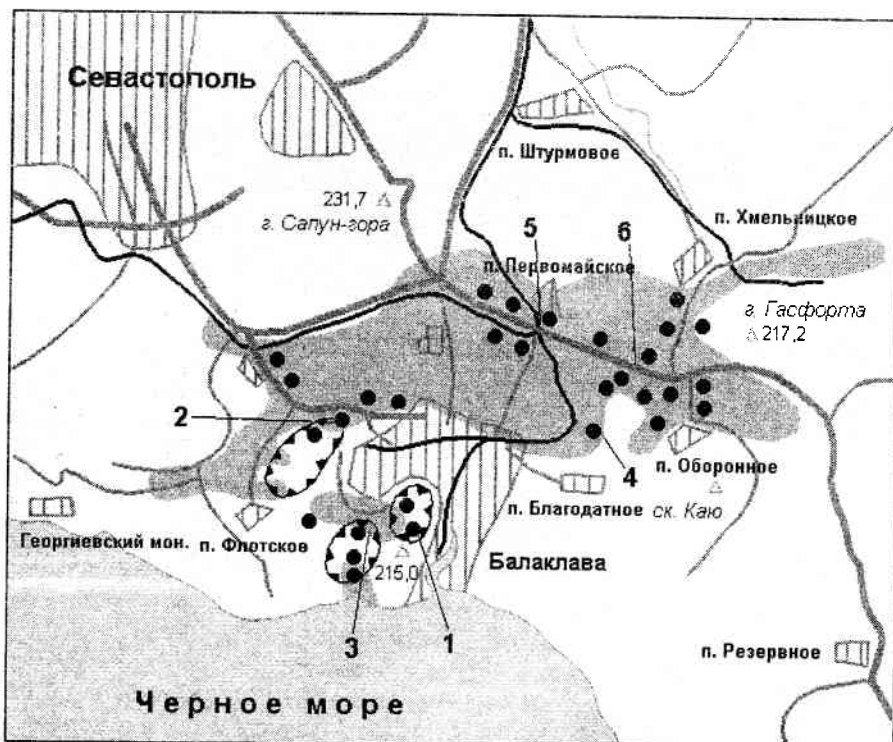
Севастополь

п. Штурмовое

231,7
г. Сапун-гора

п. Хмельницкое

5

6

п. Первомайское

г. Гасфорта
217,2

2

4

п. Оборонное

п. Благодатное
ск. Каю

Георгиевский мон.
п. Флотское

215,0

Балаклава

3

1

п. Резервное

Черное море